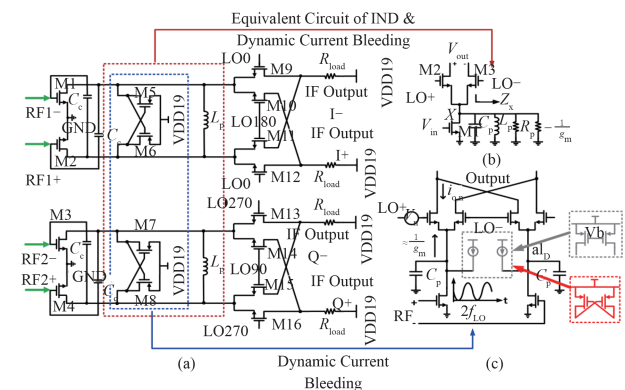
Equivalent Circuit of IND &
Dynamic Current Bleeding

M1
$C_c$
RF1−
GND
$C_c$
M2
RF1+
M5
M6
VDD19
$L_p$
LO0
M9
$R_{load}$
M10
LO180
M11
IF Output
I−
IF Output
I+
LO0
M12
$R_{load}$
VDD19
VDD19

$V_{out}$
M2
M3
LO+
LO−
$Z_X$
X
$V_{in}$
M1
$C_p$
$L_p$
$R_p$
$-\frac{1}{g_m}$
(b)

M3
RF2−
$C_c$
RF2+
GND
M4
$C_c$
M7
M8
VDD19
$L_p$
LO270
M13
$R_{load}$
IF Output
M14
Q−
LO90
M15
IF Output
Q+
LO270
M16
$R_{load}$
VDD19

Output
LO+
$i_{op}$
LO−
$\approx -\frac{1}{g_m}$
$C_p$
al
$I_D$
$C_p$
Vb
$2f_{LO}$
t
RF

(a)
Dynamic Current
Bleeding
(c)